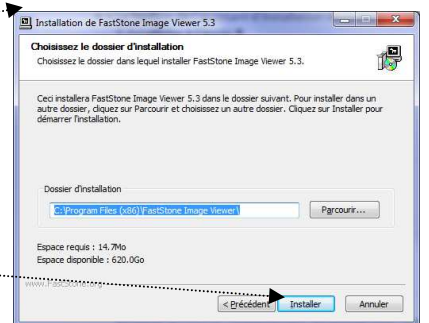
Installation de FastStone Image Viewer 5.3

Choisissez le dossier d'installation

Choisissez le dossier dans lequel installer FastStone Image Viewer 5.3.

Ceci installera FastStone Image Viewer 5.3 dans le dossier suivant. Pour installer dans un autre dossier, cliquez sur Parcourir et choisissez un autre dossier. Cliquez sur Installer pour démarrer l'installation.

Dossier d'installation

C:\Program Files (x86)\FastStone Image Viewer\

Parcourir...

Espace requis : 14.7Mo
Espace disponible : 620.0Go

www.FastStone.org

< Précédent

Installer

Annuler